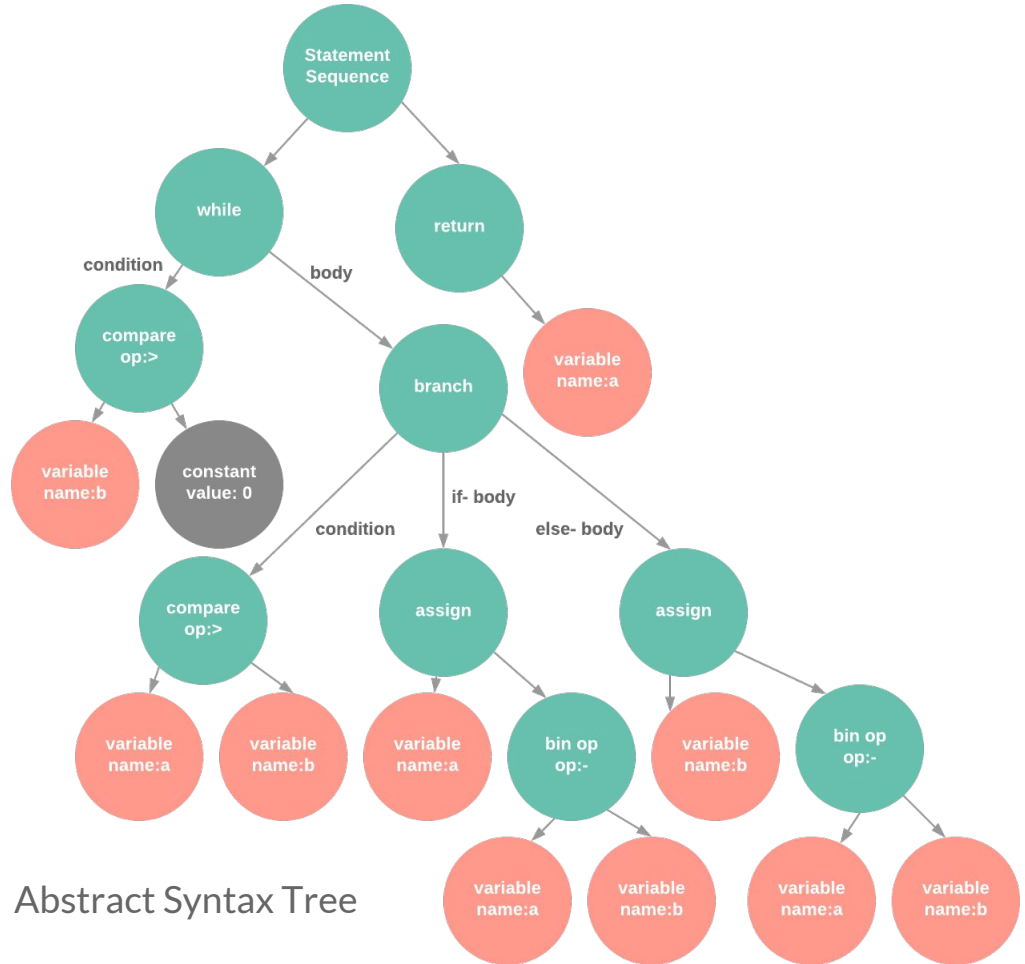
Statement Sequence

while

return

condition

body

compare op:>

variable name:a

branch

variable name:b

constant value: 0

if- body

condition

else- body

compare op:>

assign

assign

variable name:a

variable name:b

variable name:a

bin op op:-

variable name:b

bin op op:-

Abstract Syntax Tree

variable name:a

variable name:b

variable name:a

variable name:b